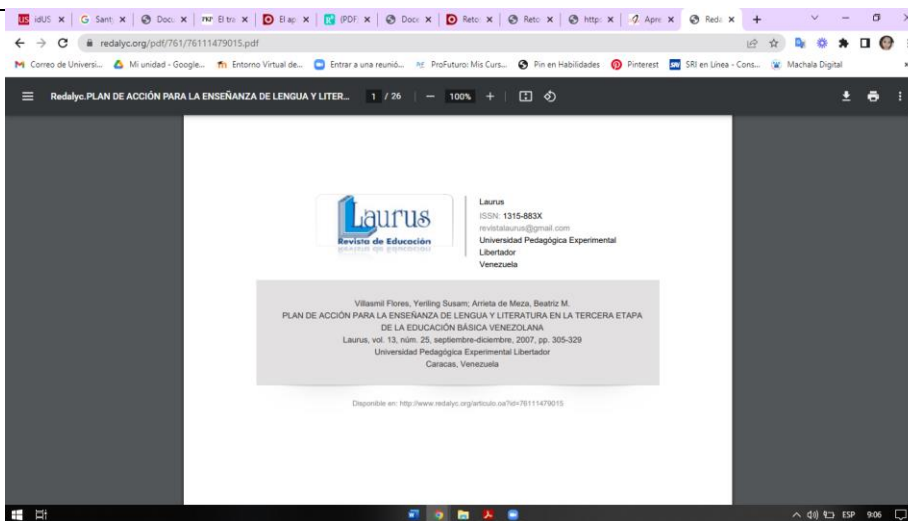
idUS × | Sant × | Doc × | El tr × | El ap × | (PDF × | Doc × | Reto × | Reto × | http × | Apre × | Reda × +

redalyc.org/pdf/761/76111479015.pdf

Correo de Universi... Mi unidad - Google... Entorno Virtual de... Entrar a una reunió... ProFuturo: Mis Curs... Pin en Habilidades Pinterest SRI en Línea - Cons... Machala Digital

Redalyc.PLAN DE ACCIÓN PARA LA ENSEÑANZA DE LENGUA Y LITER... 1 / 26 — 100% +

Laurus
Revista de Educación

Laurus
ISSN: 1315-883X
revistalaurus@gmail.com
Universidad Pedagógica Experimental Libertador
Venezuela

Villasmil Flores, Yeriling Susam; Arrieta de Meza, Beatriz M.
PLAN DE ACCIÓN PARA LA ENSEÑANZA DE LENGUA Y LITERATURA EN LA TERCERA ETAPA DE LA EDUCACIÓN BÁSICA VENEZOLANA
Laurus, vol. 13, núm. 25, septiembre-diciembre, 2007, pp. 305-329
Universidad Pedagógica Experimental Libertador
Caracas, Venezuela

Disponible en: http://www.redalyc.org/articulo.oa?id=76111479015

ESP 9:06